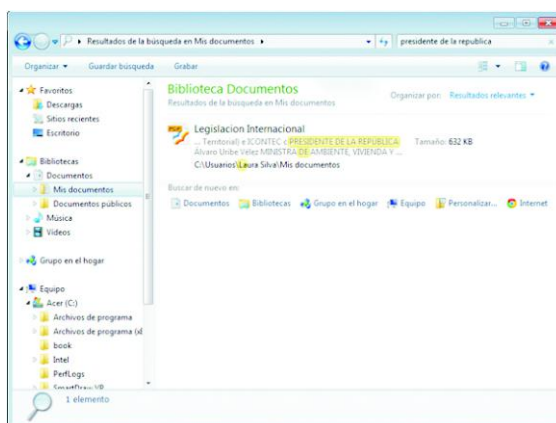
Resultados de la búsqueda en Mis documentos ▸

presidente de la republica

Organizar ▾ Guardar búsqueda Grabar

Favoritos
Descargas
Sitios recientes
Escritorio

Bibliotecas
Documentos
Mis documentos
Documentos públicos
Música
Videos

Grupo en el hogar

Equipo
Acer (C:)
Archivos de programa
Archivos de programa (x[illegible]
book
Intel
PerfLogs
SmartDraw VP

Biblioteca Documentos
Resultados de la búsqueda en Mis documentos

Organizar por: Resultados relevantes ▾

Legislacion Internacional
... Territorial) e ICONTEC (PRESIDENTE DE LA REPUBLICA Álvaro Uribe Velez MINISTRA DE AMBIENTE, VIVIENDA Y ...
Tamaño: 632 KB
C:\Usuarios\Laura Silva\Mis documentos

Buscar de nuevo en:
Documentos Bibliotecas Grupo en el hogar Equipo Personalizar... Internet

1 elemento